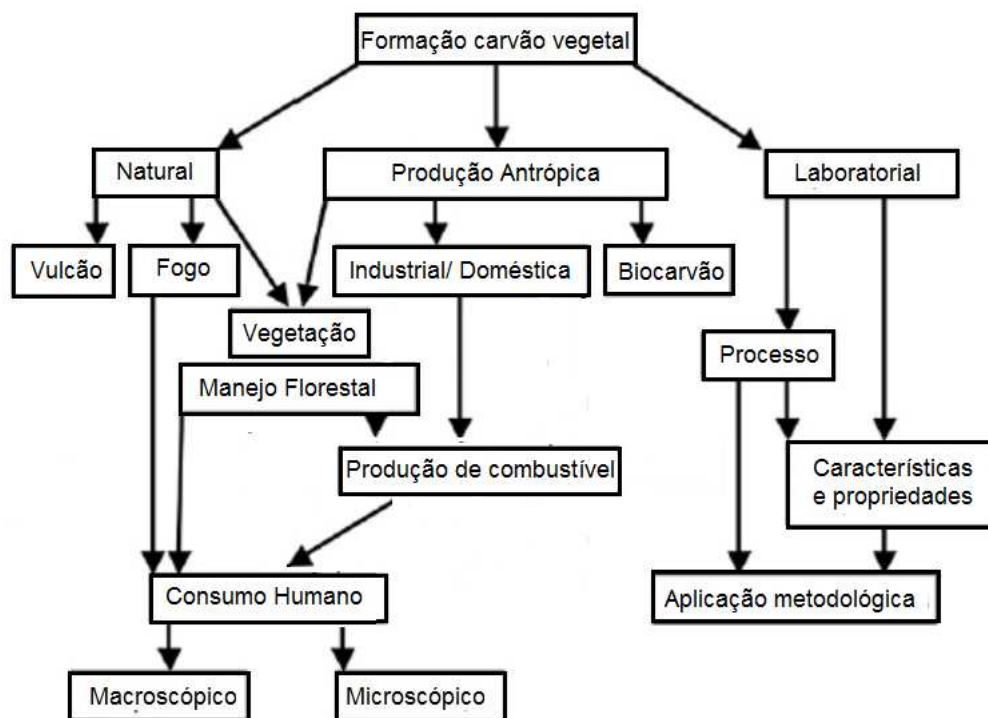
Formação carvão vegetal

Natural

Produção Antrópica

Laboratorial

Vulcão

Fogo

Vegetação

Industrial/ Doméstica

Biocarvão

Processo

Manejo Florestal

Produção de combustível

Características e propriedades

Consumo Humano

Aplicação metodológica

Macroscópico

Microscópico